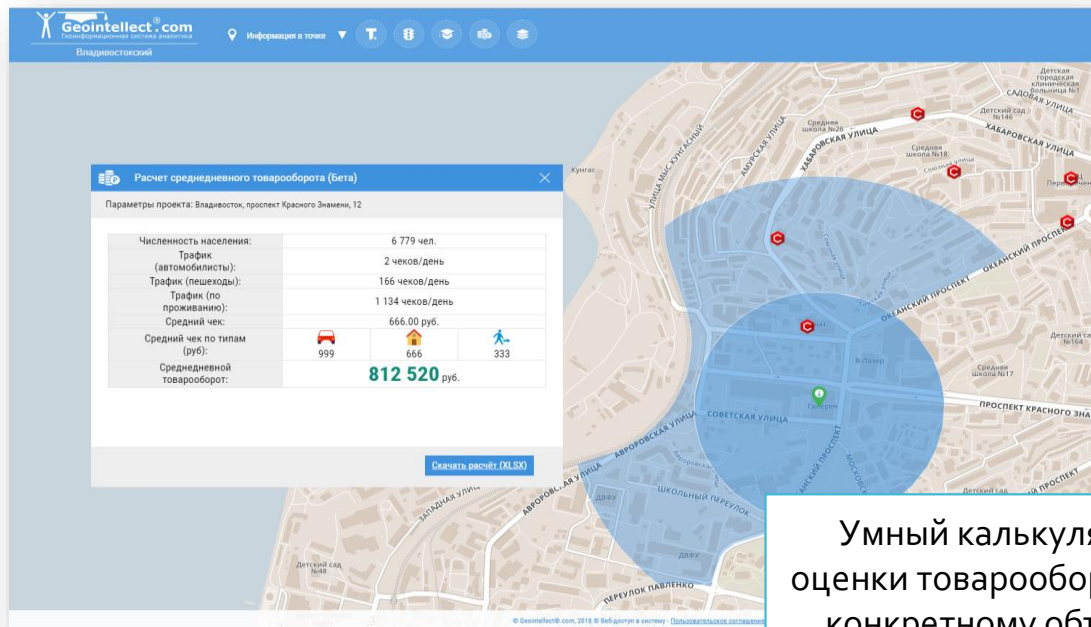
Geointellect®.com
Геоинформационная система аналитика
Владивостокский

Информация в точке

Расчет среднедневного товарооборота (бета)

Параметры проекта: Владивосток, проспект Красного Знамени, 12

| | | | |
|---|---|---|---|
| Численность населения: | 6 779 чел. | | |
| Трафик (автомобилисты): | 2 чеков/день | | |
| Трафик (пешеходы): | 166 чеков/день | | |
| Трафик (по проживанию): | 1 134 чеков/день | | |
| Средний чек: | 666.00 руб. | | |
| Средний чек по типам (руб): | 999 | 666 | 333 |
| Среднедневной товарооборот: | 812 520 руб. | | |

Скачать расчёт (XLSX)

Кунгас
Улица Мыс Кунгасный
Амурская улица
Хабаровская улица
Средняя школа №26
Средняя школа №18
Детский сад №146
Детская городская клиническая больница №1
Садовая улица
Океанский проспект
Советская улица
Авроровская улица
Школьный переулок
Западная улица
Переулок Павленко
Детский сад №48
Средняя школа №17
Детский сад №164
Проспект Красного Зна
Московская
В-Лазер
Галерея

© Geointellect®.com, 2018 © Веб-доступ в систему · Пользовательское соглашение

Умный калькуля
оценки товарообор
конкретному обт